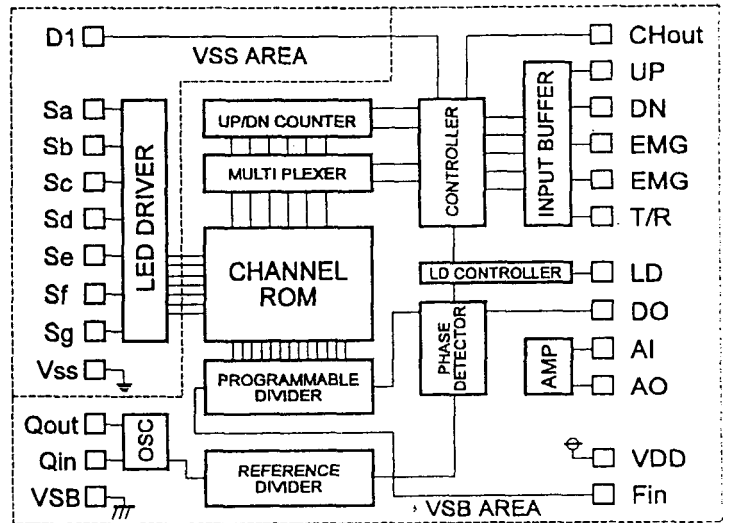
D1
VSS AREA
CHout
UP
DN
EMG
EMG
T/R
INPUT BUFFER
UP/DN COUNTER
MULTI PLEXER
CONTROLLER
Sa
Sb
Sc
Sd
Se
Sf
Sg
Vss
LED DRIVER
CHANNEL ROM
LD CONTROLLER
LD
DO
PHASE DETECTOR
AMP
AI
AO
PROGRAMMABLE DIVIDER
Qout
Qin
VSB
OSC
REFERENCE DIVIDER
VDD
VSB AREA
Fin